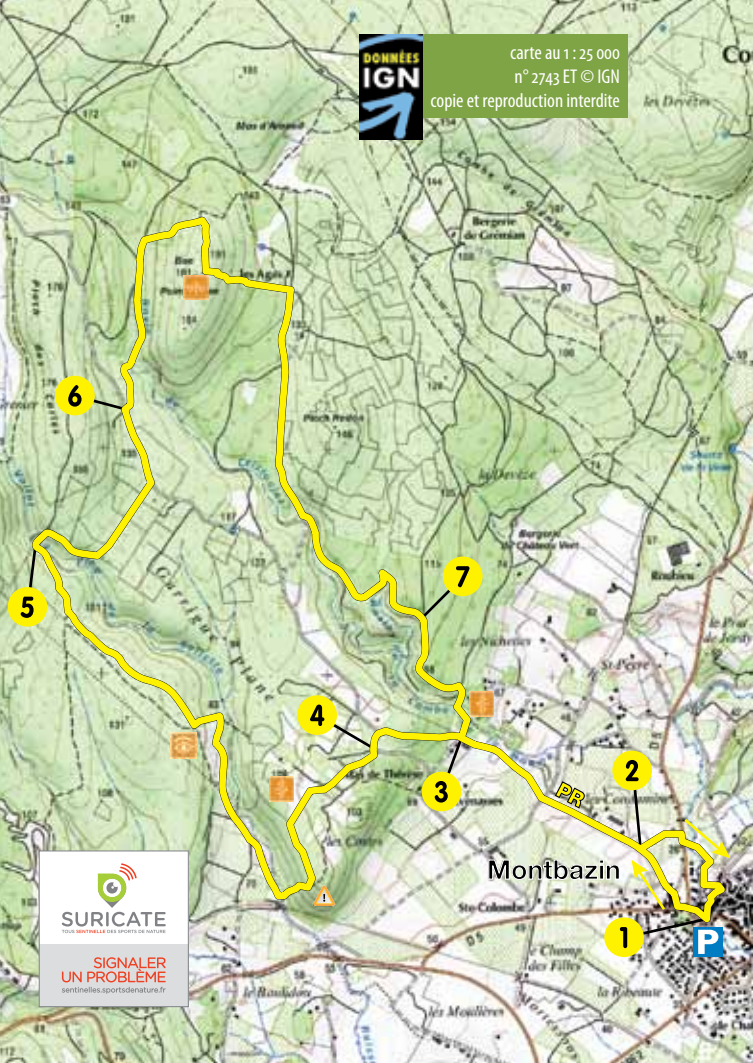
DONNÉES IGN

carte au 1 : 25 000
n° 2743 ET © IGN
copie et reproduction interdite

6

5

7

4

3

2

1

PR

Montbazin

P

SURICATE
TOUS SENTINELLES DES SPORTS DE NATURE

SIGNALER UN PROBLÈME
sentinelles.sportsdenature.fr